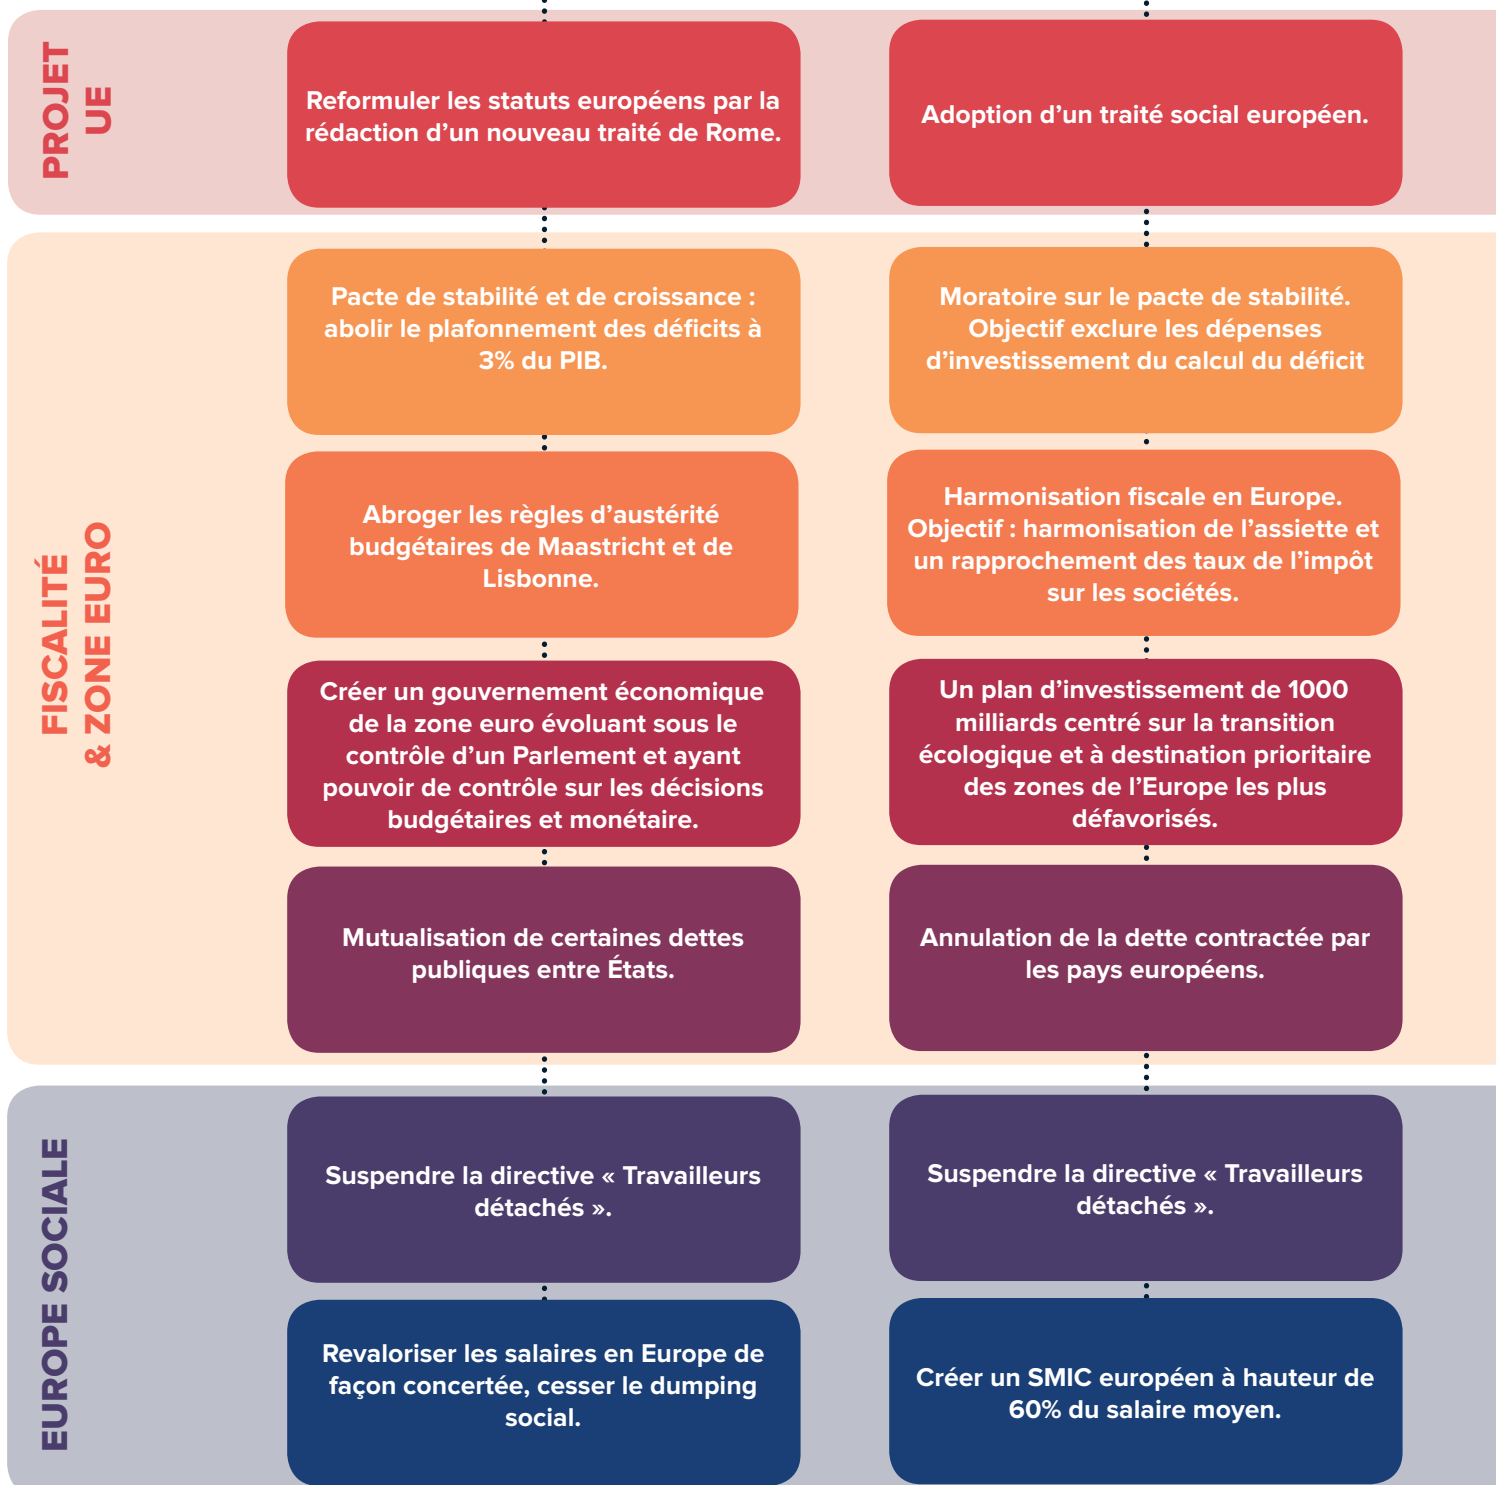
PROJET UE

Reformuler les statuts européens par la rédaction d'un nouveau traité de Rome.

Adoption d'un traité social européen.

FISCALITÉ & ZONE EURO

Pacte de stabilité et de croissance : abolir le plafonnement des déficits à 3% du PIB.

Moratoire sur le pacte de stabilité. Objectif exclure les dépenses d'investissement du calcul du déficit

Abroger les règles d'austérité budgétaires de Maastricht et de Lisbonne.

Harmonisation fiscale en Europe. Objectif : harmonisation de l'assiette et un rapprochement des taux de l'impôt sur les sociétés.

Créer un gouvernement économique de la zone euro évoluant sous le contrôle d'un Parlement et ayant pouvoir de contrôle sur les décisions budgétaires et monétaire.

Un plan d'investissement de 1000 milliards centré sur la transition écologique et à destination prioritaire des zones de l'Europe les plus défavorisés.

Mutualisation de certaines dettes publiques entre États.

Annulation de la dette contractée par les pays européens.

EUROPE SOCIALE

Suspendre la directive « Travailleurs détachés ».

Suspendre la directive « Travailleurs détachés ».

Revaloriser les salaires en Europe de façon concertée, cesser le dumping social.

Créer un SMIC européen à hauteur de 60% du salaire moyen.